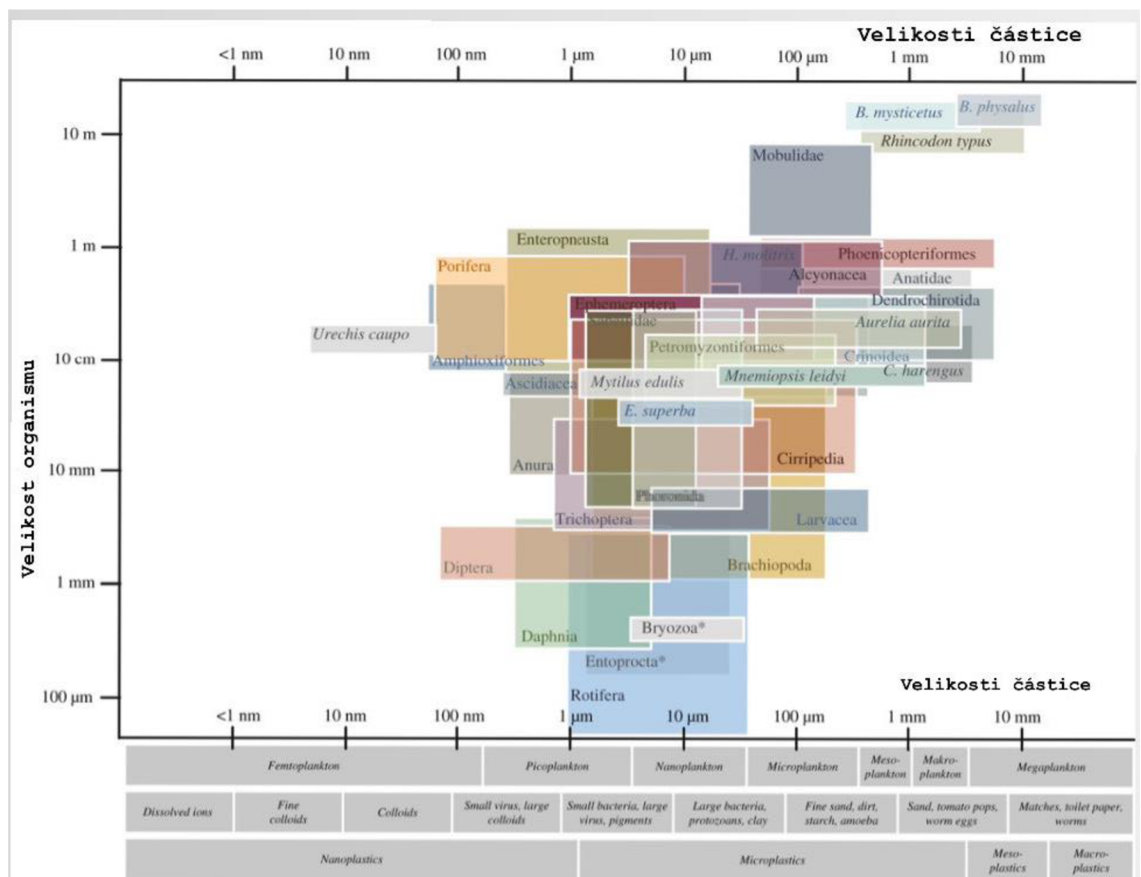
Velikosti částice

<1 nm | 10 nm | 100 nm | 1 µm | 10 µm | 100 µm | 1 mm | 10 mm

Velikost organismu

10 m
1 m
10 cm
10 mm
1 mm
100 µm

B. mysticetus
B. physalus
Rhincodon typus
Mobulidae
Enteropneusta
H. molitrix
Phoenicopteriformes
Porifera
Alcyonacea
Anatidae
Ephemeroptera
Dendrochirotida
Aurelia aurita
Urechis caupo
Petromyzontiformes
Crinoidea
Amphioxiformes
C. harengus
Mnemiopsis leidyi
Ascidiacea
Mytilus edulis
E. superba
Anura
Cirripedia
Phoronida
Trichoptera
Larvacea
Diptera
Brachiopoda
Daphnia
Bryozoa*
Entoprocta*
Rotifera

Velikosti částice

<1 nm | 10 nm | 100 nm | 1 µm | 10 µm | 100 µm | 1 mm | 10 mm

| Femtoplankton | Picoplankton | Nanoplankton | Microplankton | Meso-plankton | Makro-plankton | Megaplankton |
|---|---|---|---|---|---|---|

| Dissolved ions | Fine colloids | Colloids | Small virus, large colloids | Small bacteria, large virus, pigments | Large bacteria, protozoans, clay | Fine sand, dirt, starch, amoeba | Sand, tomato pops, worm eggs | Matches, toilet paper, worms |
|---|---|---|---|---|---|---|---|---|

| Nanoplastics | Microplastics | Meso-plastics | Macro-plastics |
|---|---|---|---|